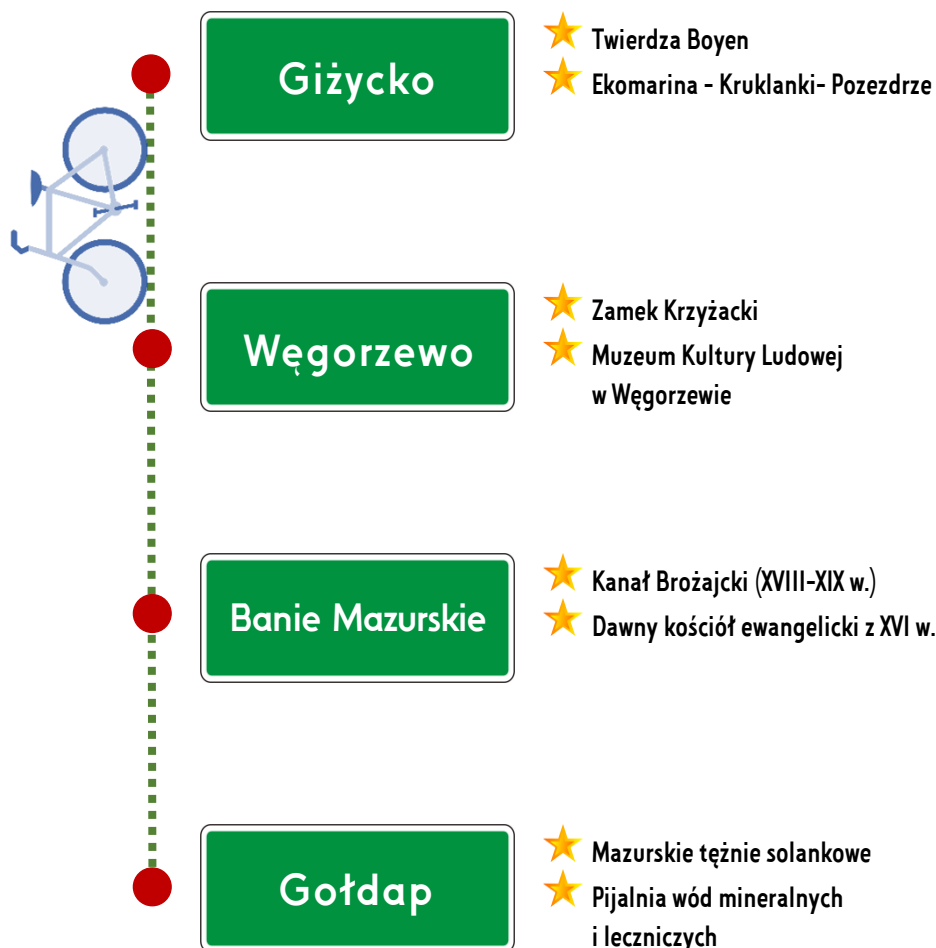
Giżycko

Twierdza Boyen
Ekomarina - Kruklanki- Pozezdrze

Węgorzewo

Zamek Krzyżacki
Muzeum Kultury Ludowej w Węgorzewie

Banie Mazurskie

Kanał Brożajcki (XVIII-XIX w.)
Dawny kościół ewangelicki z XVI w.

Gołdap

Mazurskie tężnie solankowe
Pijalnia wód mineralnych i leczniczych